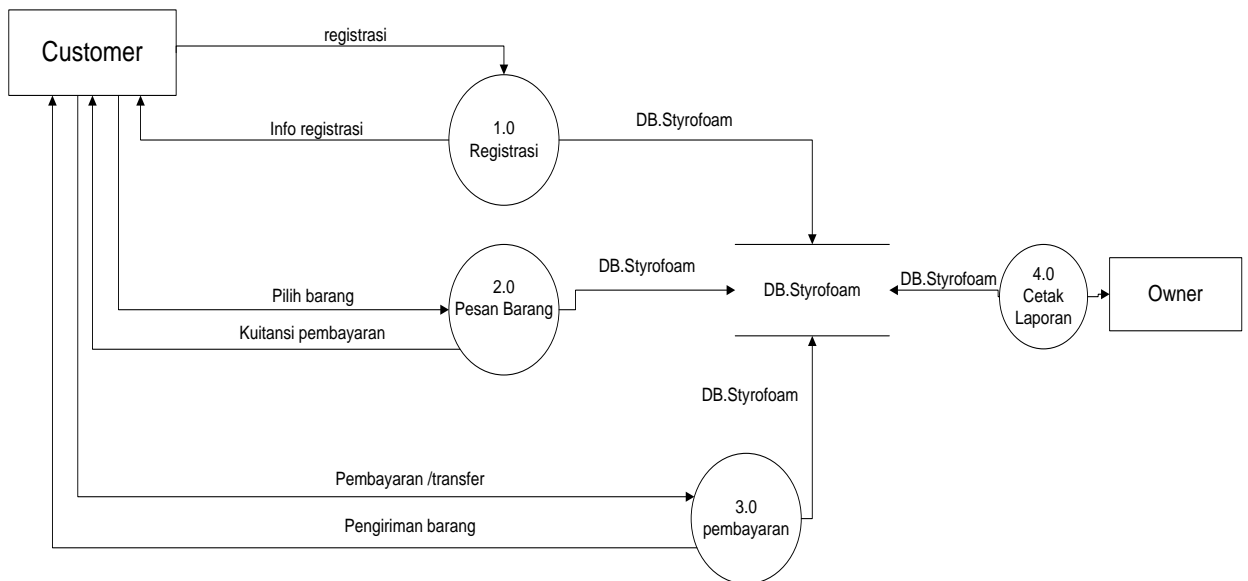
Customer

registrasi

Info registrasi

1.0
Registrasi

DB.Styrofoam

Pilih barang

Kuitansi pembayaran

2.0
Pesan Barang

DB.Styrofoam

DB.Styrofoam

DB.Styrofoam

4.0
Cetak
Laporan

Owner

DB.Styrofoam

Pembayaran /transfer

Pengiriman barang

3.0
pembayaran